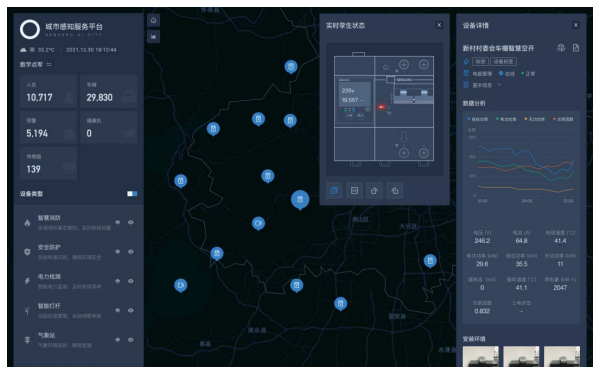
城市感知服务平台

2021.12.30 19:12:44

数字孪生

人员
10,717

车辆
29,830

设备
5,194

0

139

设备类型

智慧消防

安全防护

电力检测

智能灯杆

气象站

实时孪生状态

239v
19,557

设备详情

新村村委会车棚智慧空开

数据分析

246.2

64.8

41.4

29.6

35.5

11

0

41.1

2047

0.832

安装环境